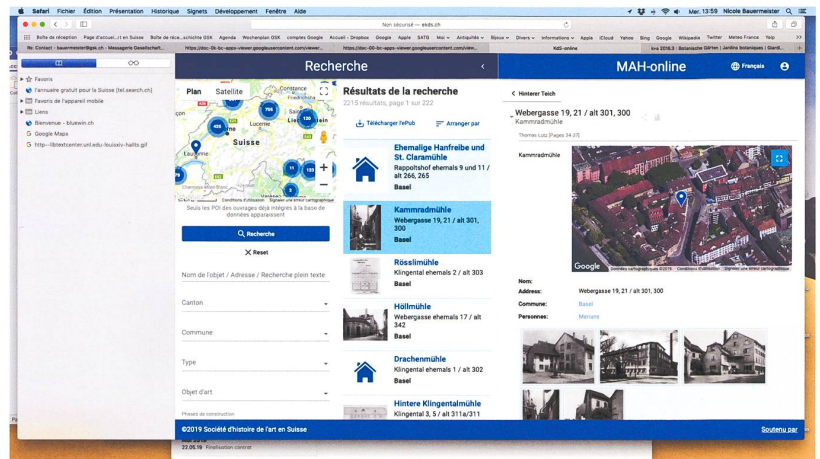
Safari Fichier Édition Présentation Historique Signets Développement Fenêtre Aide

Mer. 13:59 Nicole Bauermeister

Non sécurisé — ekds.ch

Boîte de réception Page d'accueil...t en Suisse Boîte de réce...schichte GSK Agenda Wochenplan GSK comptes Google Accueil - Dropbox Google Apple SATG Moi Antiquités Bijoux Divers Informations Apple iCloud Yahoo Bing Google Wikipedia Twitter Meteo France Yelp

Re: Contact - bauermeister@gsk.ch - Messagerie Gesellschaf... https://doc-0c-bc-apps-viewer.googleusercontent.com/viewer... https://doc-00-bc-apps-viewer.googleusercontent.com/viewer... KdS-online kva 2016.3 | Botanischer Garten | Jardins botaniques | Giardi...

Favoris
l'annuaire gratuit pour la Suisse (tel.search.ch)
Favoris de l'appareil mobile
Liens
Bienvenue - bluewin.ch
Google Maps
http—libtextcenter.unl.edu-lexisliv-hallts.gif

Recherche

Plan Satellite

Suisse

Lucerne

Lausanne

Seuls les POI des ouvrages déjà intégrés à la base de données apparaissent

Recherche

Reset

Nom de l'objet / Adresse / Recherche plein texte

Canton

Commune

Type

Objet d'art

Phases de construction

Résultats de la recherche
2215 résultats, page 1 sur 222

Télécharger l'ePub
Arranger par

Ehemalige Hanfreibe und St. Claramühle
Rappoltshof ehemals 9 und 11 / alt 266, 265
Basel

Kammradmühle
Webergasse 19, 21 / alt 301, 300
Basel

Rösslimühle
Klingental ehemals 2 / alt 303
Basel

Höllmühle
Webergasse ehemals 17 / alt 342
Basel

Drachenmühle
Klingental ehemals 1 / alt 302
Basel

Hintere Klingentalmühle
Klingental 3, 5 / alt 311a/311

MAH-online

Français

Hinterer Teich

Webergasse 19, 21 / alt 301, 300
Kammradmühle

Thomas Lutz [Pages 34-37]

Kammradmühle

Google

Nom:
Adresse: Webergasse 19, 21 / alt 301, 300
Commune: Basel
Personnes: Merians

©2019 Société d'histoire de l'art en Suisse

Soutenu par

22.05.19 Finalisation contrat